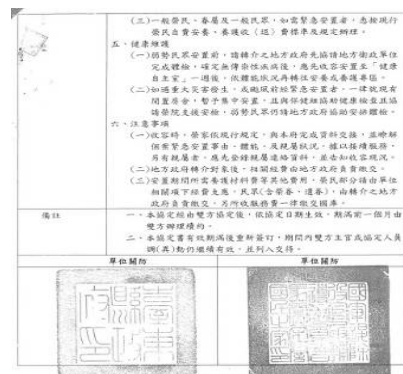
(三)一般禁民、眷屬及一般民眾，如需緊急安置者，悉按現行委民負責安養、眷遣收(返)費標準及規定辦理。
五、健康維護
(一)為防民眾安置前，請轄介之地方政府先協請地方衛政單位完成體檢，確定無傳染性疾病後，應先收容安置並「健康自主管」一週後，依體檢狀況再轉往安養或養護單位。
(二)如遇重大災害發生，或颱風前經緊急安置者，一律就近有閒置床舍，暫予集中安置，且與保健組協助健康檢查並協請醫院支援安檢，惟防民眾均須地方政府協助安排體檢。
六、注意事項
(一)收容時，榮家依現行規定，與本府完成資料交換，並瞭解個案緊急安置事由、體能、及現況，據以接續服務，另有親屬者，應先去電親屬連絡資料，並告知收容現況。
(二)地方政府轉介對象後，相關費用由地方政府負責支應。
(三)安置期間如需要請醫療照護等其他費用，原則部分請由轄介相關項下經費支應。民眾(含藥費、遺囑)，由轄介之地方政府負責處理，另所收款費第一律照交國庫。
備註　一、本協定經由雙方簽定後，依協定日期生效，期滿前一個月由雙方辦理續約。
二、本協定書有效期滿後重新簽訂，期間內雙方主官或協定人員調(異)動仍繼續有效，並列入交接。
單位關防　單位關防
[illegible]　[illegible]